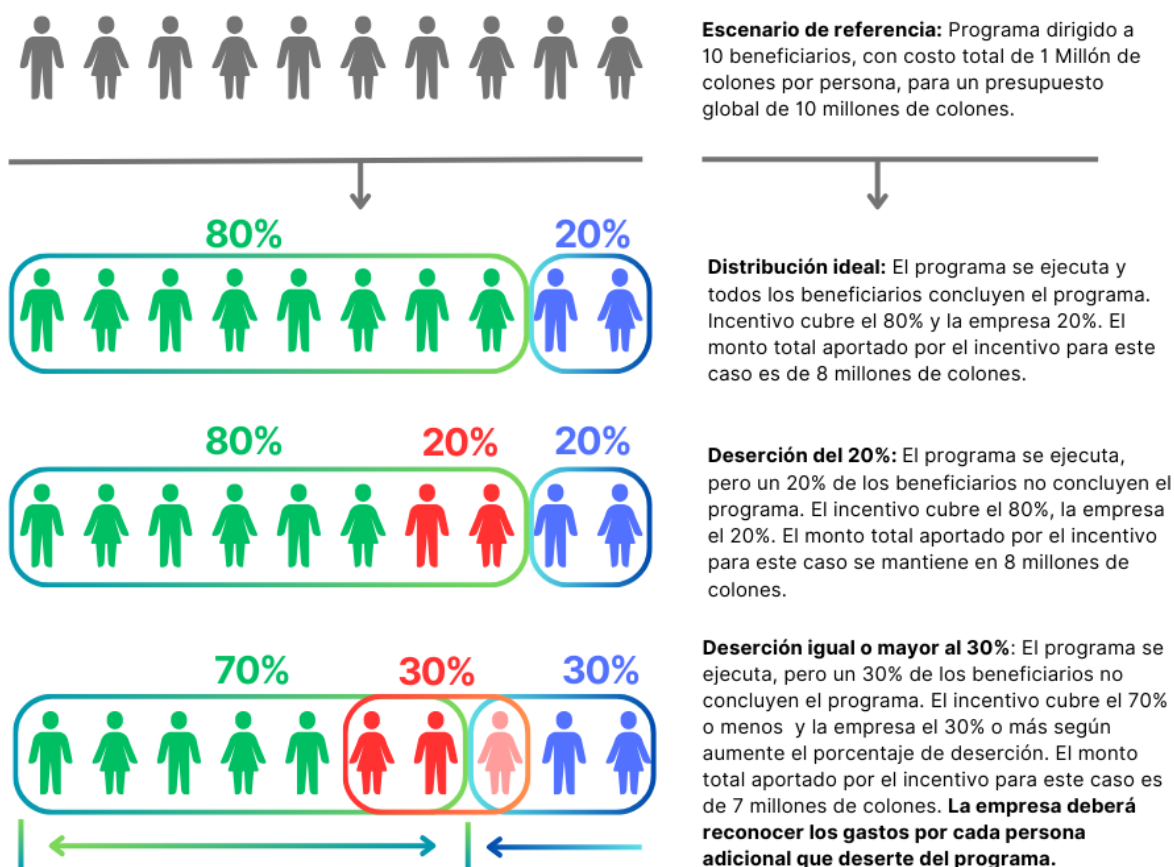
**Escenario de referencia:** Programa dirigido a 10 beneficiarios, con costo total de 1 Millón de colones por persona, para un presupuesto global de 10 millones de colones.

80%

20%

**Distribución ideal:** El programa se ejecuta y todos los beneficiarios concluyen el programa. Incentivo cubre el 80% y la empresa 20%. El monto total aportado por el incentivo para este caso es de 8 millones de colones.

80%

20%

20%

**Deserción del 20%:** El programa se ejecuta, pero un 20% de los beneficiarios no concluyen el programa. El incentivo cubre el 80%, la empresa el 20%. El monto total aportado por el incentivo para este caso se mantiene en 8 millones de colones.

70%

30%

30%

**Deserción igual o mayor al 30%**: El programa se ejecuta, pero un 30% de los beneficiarios no concluyen el programa. El incentivo cubre el 70% o menos y la empresa el 30% o más según aumente el porcentaje de deserción. El monto total aportado por el incentivo para este caso es de 7 millones de colones. **La empresa deberá reconocer los gastos por cada persona adicional que deserte del programa.**